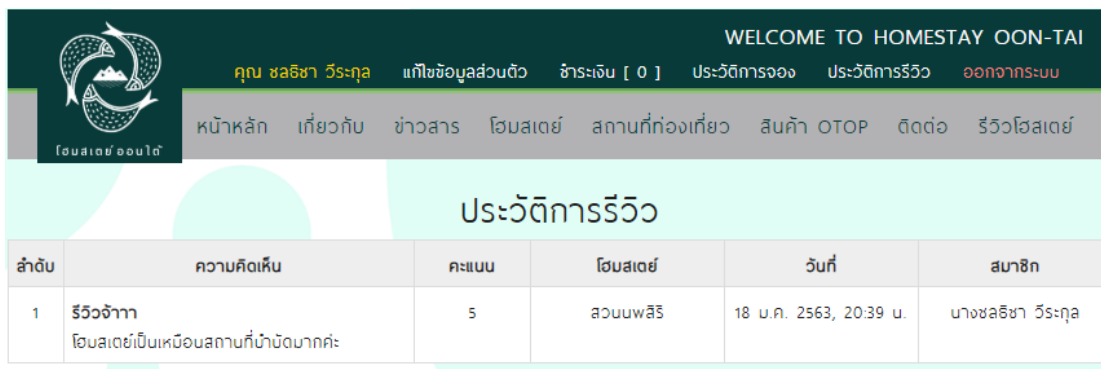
WELCOME TO HOMESTAY OON-TAI

คุณ ชลธิชา วีระกุล แก้ไขข้อมูลส่วนตัว ชำระเงิน [ 0 ] ประวัติการจอง ประวัติการรีวิว ออกจากระบบ

โฮมสเตย์ออนใต้

หน้าหลัก เกี่ยวกับ ข่าวสาร โฮมสเตย์ สถานที่ท่องเที่ยว สินค้า OTOP ติดต่อ รีวิวโฮสเตย์

ประวัติการรีวิว

| ลำดับ | ความคิดเห็น | คะแนน | โฮมสเตย์ | วันที่ | สมาชิก |
|---|---|---|---|---|---|
| 1 | รีวิวจ้าาา<br>โฮมสเตย์เป็นเหมือนสถานที่บำบัดมากค่ะ | 5 | สวนนพสิริ | 18 ม.ค. 2563, 20:39 น. | นางชลธิชา วีระกุล |